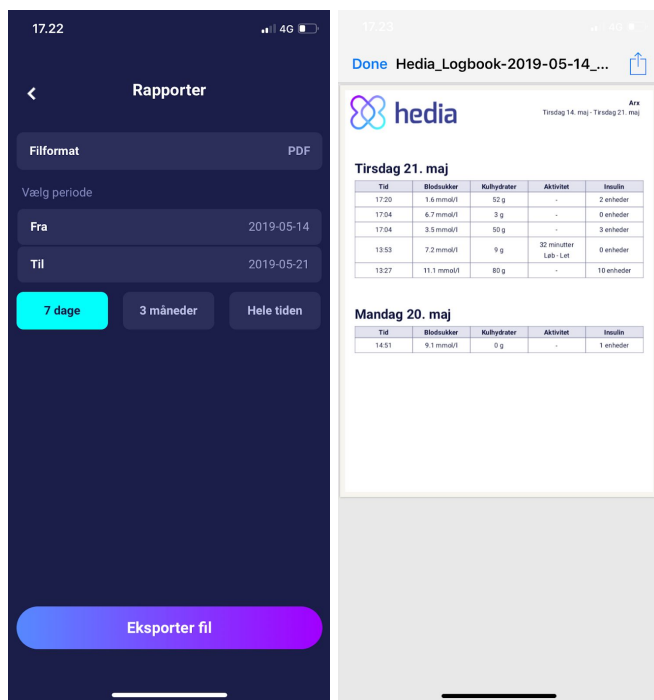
17.22 4G

Rapporter

Filformat PDF

Vælg periode

Fra 2019-05-14

Til 2019-05-21

7 dage

3 måneder

Hele tiden

Eksporter fil

17.23 4G

Done Hedia_Logbook-2019-05-14_...

hedia

Arx
Tirsdag 14. maj - Tirsdag 21. maj

Tirsdag 21. maj

| Tid | Blodsukker | Kulhydrater | Aktivitet | Insulin |
|---|---|---|---|---|
| 17:20 | 1.6 mmol/l | 52 g | - | 2 enheder |
| 17:04 | 6.7 mmol/l | 3 g | - | 0 enheder |
| 17:04 | 3.5 mmol/l | 50 g | - | 3 enheder |
| 13:53 | 7.2 mmol/l | 9 g | 32 minutter Løb - Let | 0 enheder |
| 13:27 | 11.1 mmol/l | 80 g | - | 10 enheder |

Mandag 20. maj

| Tid | Blodsukker | Kulhydrater | Aktivitet | Insulin |
|---|---|---|---|---|
| 14:51 | 9.1 mmol/l | 0 g | - | 1 enheder |